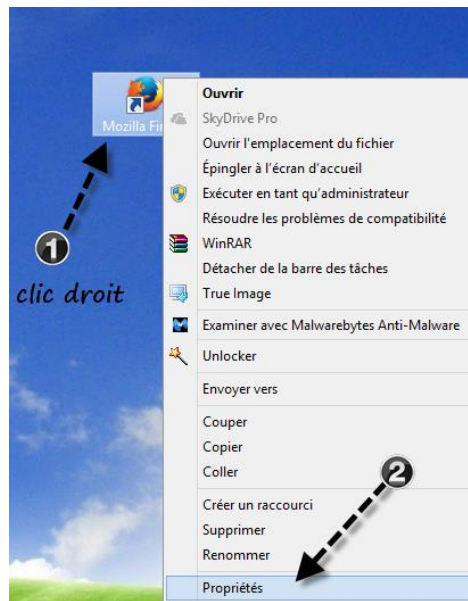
Mozilla Fi

1

clic droit

Ouvrir
SkyDrive Pro
Ouvrir l'emplacement du fichier
Épingler à l'écran d'accueil
Exécuter en tant qu'administrateur
Résoudre les problèmes de compatibilité
WinRAR
Détacher de la barre des tâches
True Image
Examiner avec Malwarebytes Anti-Malware
Unlocker
Envoyer vers
Couper
Copier
Coller
Créer un raccourci
Supprimer
Renommer
Propriétés

2